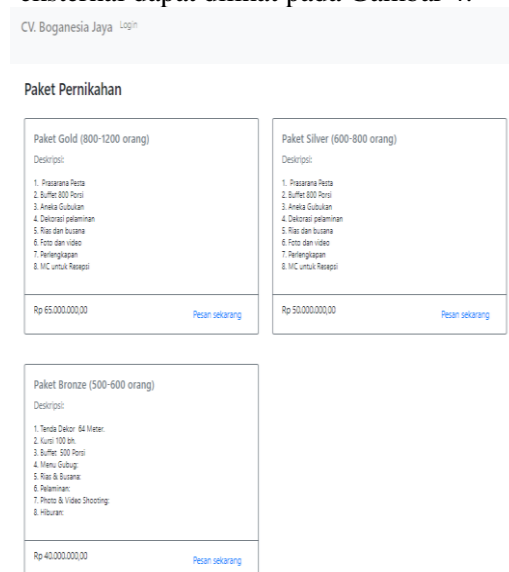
sistemnya dapat dilihat pada Gambar 4.

CV. Boganesia Jaya Login

Paket Pernikahan

Paket Gold (800-1200 orang)

Deskripsi:

1. Prasarana Pesta
2. Buffet 800 Porsi
3. Aneka Gubukan
4. Dekorasi pelaminan
5. Rias dan busana
6. Foto dan video
7. Perlengkapan
8. MC untuk Resepsi

Rp 65.000.000,00

Pesan sekarang

Paket Silver (600-800 orang)

Deskripsi:

1. Prasarana Pesta
2. Buffet 800 Porsi
3. Aneka Gubukan
4. Dekorasi pelaminan
5. Rias dan busana
6. Foto dan video
7. Perlengkapan
8. MC untuk Resepsi

Rp 50.000.000,00

Pesan sekarang

Paket Bronze (500-600 orang)

Deskripsi:

1. Tenda Dekor 84 Meter.
2. Kursi 100 bh.
3. Buffet 500 Porsi
4. Menu Gubug:
5. Rias & Busana:
6. Pelaminan:
7. Photo & Video Shooting:
8. Hiburan:

Rp 40.000.000,00

Pesan sekarang